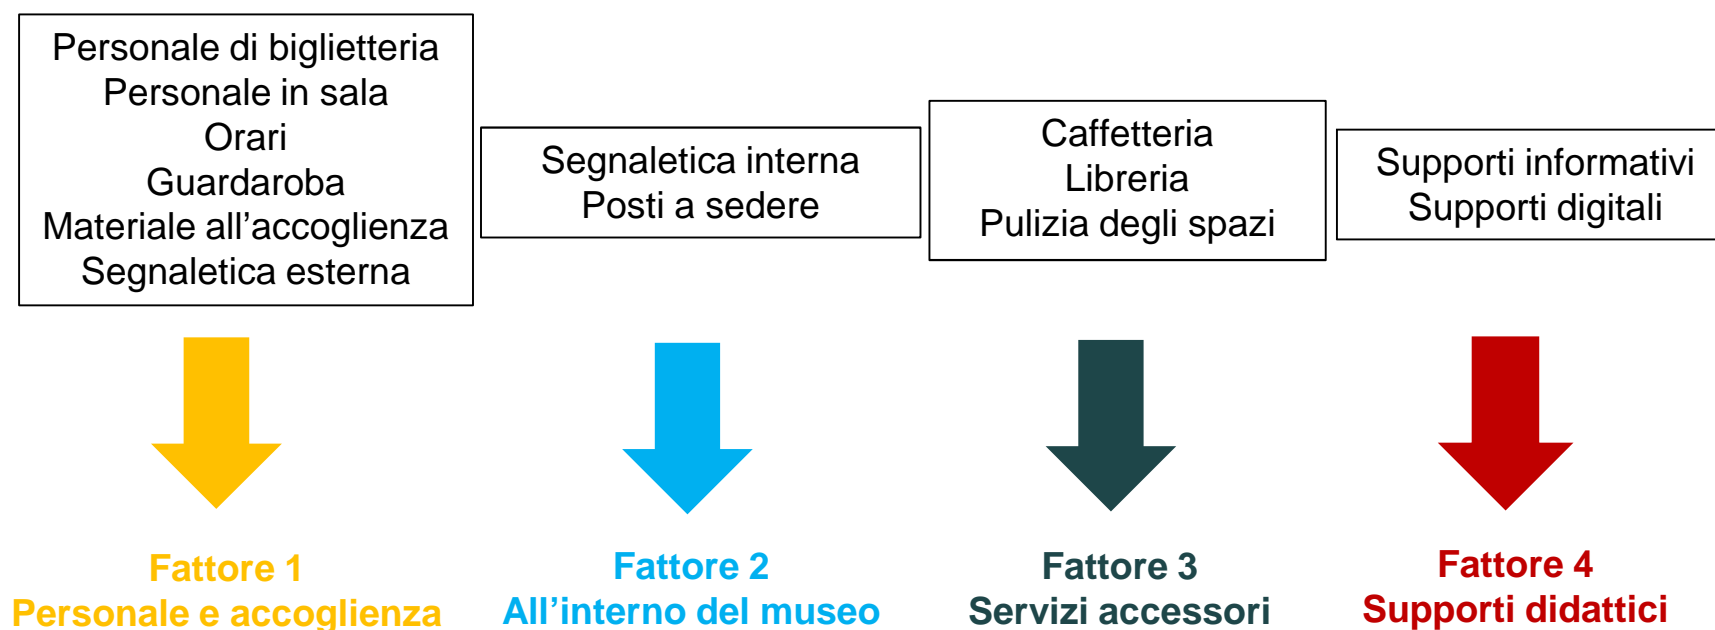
Personale di biglietteria
Personale in sala
Orari
Guardaroba
Materiale all’accoglienza
Segnaletica esterna

Segnaletica interna
Posti a sedere

Caffetteria
Libreria
Pulizia degli spazi

Supporti informativi
Supporti digitali

Fattore 1
Personale e accoglienza

Fattore 2
All’interno del museo

Fattore 3
Servizi accessori

Fattore 4
Supporti didattici